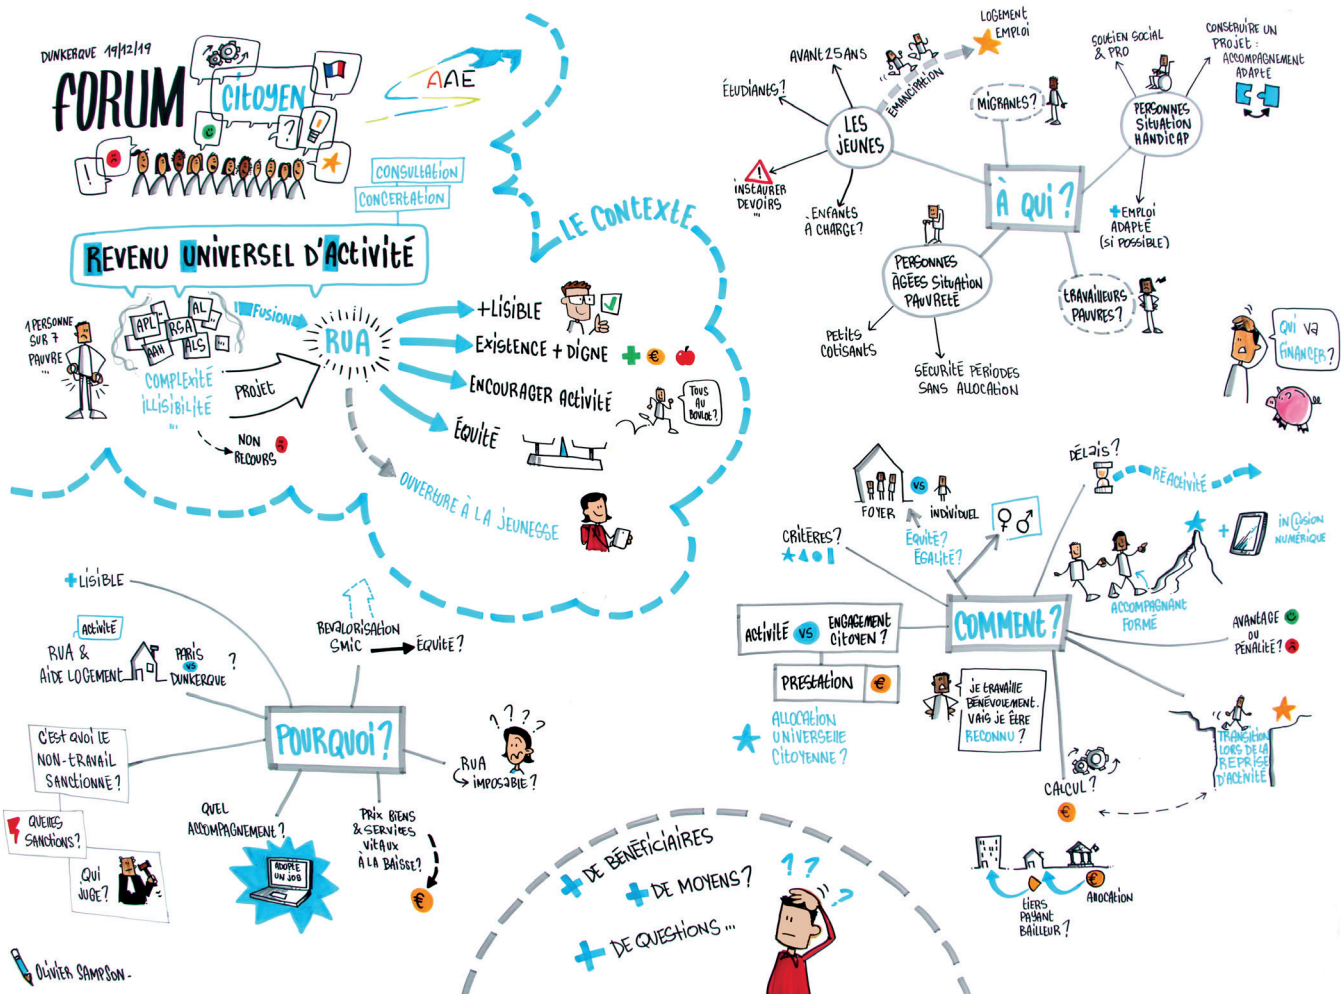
DUNKERQUE 19/12/19

FORUM CITOYEN

AAE

CONSULTATION
CONCERTATION

REVENU UNIVERSEL D'ACTIVITÉ

1 PERSONNE SUR 7 PAUVRE

APL RSA AL AAH ALS ...

COMPLEXITÉ ILLISIBILITÉ

PROJET

NON RECOURS

FUSION

RUA

LE CONTEXTE

+ LISIBLE

EXISTENCE + DIGNE

ENCOURAGER ACTIVITÉ

TOUS AU BOULOT?

ÉQUITÉ

OUVERTURE À LA JEUNESSE

LOGEMENT
EMPLOI

AVANT 25 ANS

EMANCIPATION

ÉTUDIANTS?

LES JEUNES

INSTAURER DEVOIRS

ENFANTS À CHARGE?

MIGRANTS?

SOUTIEN SOCIAL & PRO

CONSTRUIRE UN PROJET : ACCOMPAGNEMENT ADAPTÉ

PERSONNES SITUATION HANDICAP

À QUI?

+ EMPLOI ADAPTÉ (SI POSSIBLE)

PERSONNES ÂGÉES SITUATION PAUVRETÉ

PETITS COTISANTS

SÉCURITÉ PÉRIODES SANS ALLOCATION

TRAVAILLEURS PAUVRES?

QUI VA FINANCER?

+ LISIBLE

ACTIVITÉ

RUA & AIDE LOGEMENT

PARIS VS DUNKERQUE ?

REVALORISATION SMIC

ÉQUITÉ?

C'EST QUOI LE NON-TRAVAIL SANCTIONNÉ?

POURQUOI?

RUA IMPOSABLE?

QUELLES SANCTIONS?

QUI JUGE?

QUEL ACCOMPAGNEMENT?

ADOPTE UN JOB

PRIX BIENS & SERVICES VITAUX À LA BAISSE?

+ DE BÉNÉFICIAIRES

+ DE MOYENS?

+ DE QUESTIONS ...

OLIVIER SAMPSON.

DÉLAIS?

RÉACTIVITÉ

FOYER VS INDIVIDUEL

CRITÈRES?

ÉQUITÉ? ÉGALITÉ?

+ INCLUSION NUMÉRIQUE

ACCOMPAGNANT FORMÉ

AVANTAGE OU PÉNALITÉ?

ACTIVITÉ VS ENGAGEMENT CITOYEN?

COMMENT?

PRESTATION €

ALLOCATION UNIVERSELLE CITOYENNE?

JE TRAVAILLE BÉNÉVOLEMENT. VAIS JE ÊTRE RECONNU?

TRANSITION LORS DE LA REPRISE D'ACTIVITÉ

CALCUL?

TIERS PAYANT BAILLEUR?

ALLOCATION